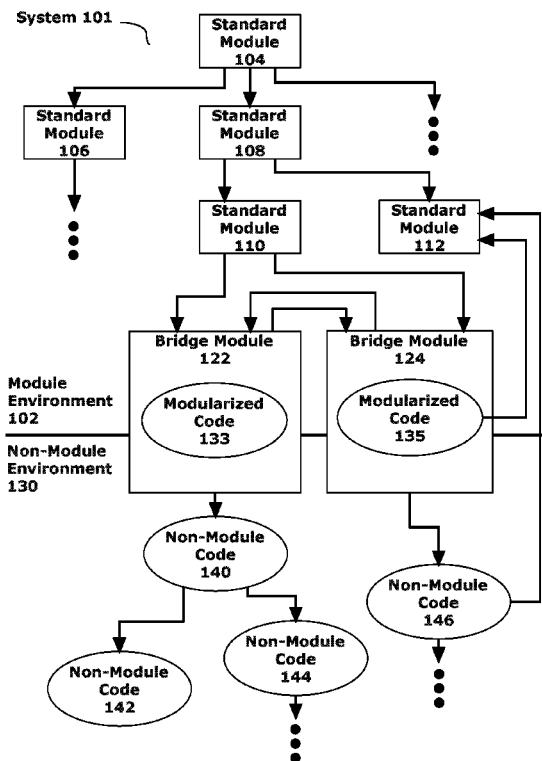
System 101

Standard Module 104

Standard Module 106

Standard Module 108

Standard Module 110

Standard Module 112

Bridge Module 122

Bridge Module 124

Module Environment 102

Modularized Code 133

Modularized Code 135

Non-Module Environment 130

Non-Module Code 140

Non-Module Code 146

Non-Module Code 142

Non-Module Code 144